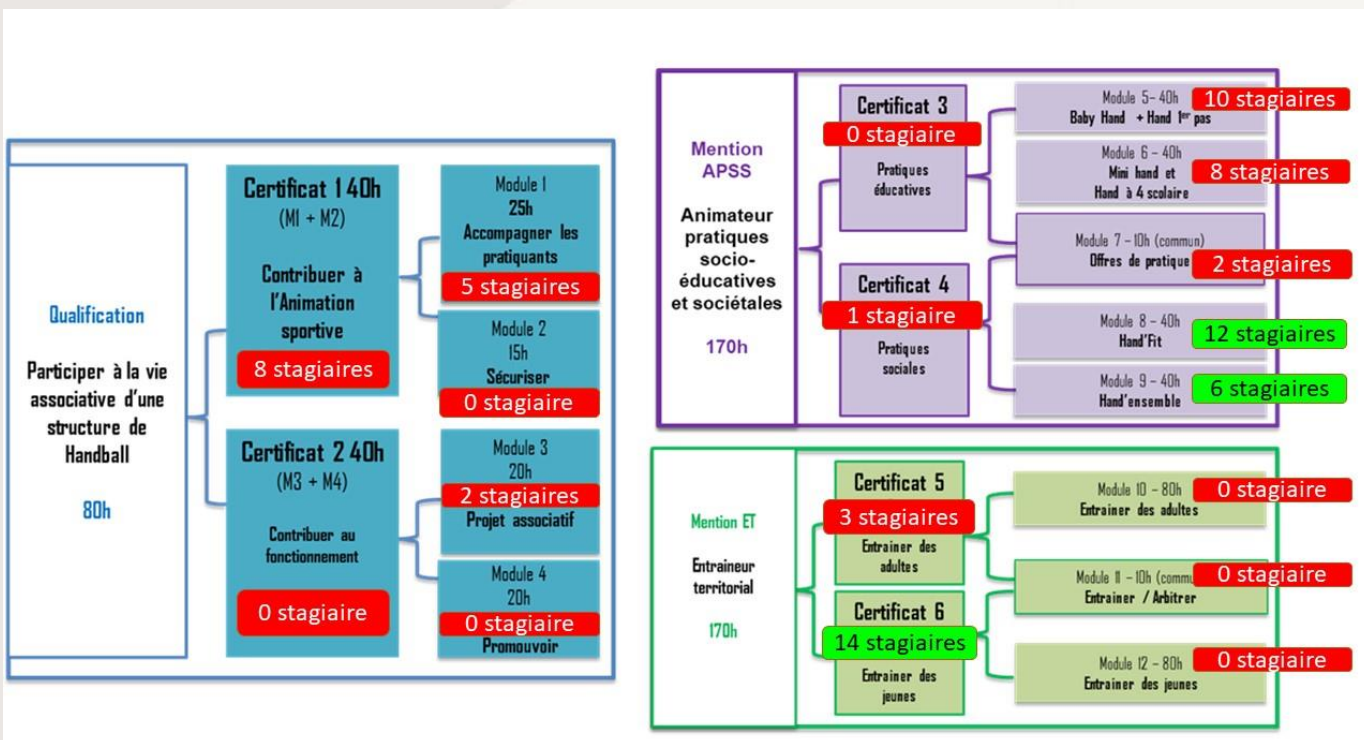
Qualification

Participer à la vie associative d'une structure de Handball

80h

Certificat 1 40h
(M1 + M2)

Contribuer à l'Animation sportive

8 stagiaires

Module 1
25h
Accompagner les pratiquants
5 stagiaires

Module 2
15h
Sécuriser
0 stagiaire

Certificat 2 40h
(M3 + M4)

Contribuer au fonctionnement

0 stagiaire

Module 3
20h
2 stagiaires
Projet associatif

Module 4
20h
0 stagiaire
Promouvoir

Mention APSS

Animateur pratiques socio-éducatives et sociétales

170h

Certificat 3
0 stagiaire
Pratiques éducatives

Certificat 4
1 stagiaire
Pratiques sociales

Module 5– 40h
Baby Hand + Hand 1er pas
10 stagiaires

Module 6 – 40h
Mini hand et Hand à 4 scolaire
8 stagiaires

Module 7 – 10h (commun)
Offres de pratique
2 stagiaires

Module 8 – 40h
Hand'Fit
12 stagiaires

Module 9 – 40h
Hand'ensemble
6 stagiaires

Mention ET

Entraineur territorial

170h

Certificat 5
3 stagiaires
Entrainer des adultes

Certificat 6
14 stagiaires
Entrainer des jeunes

Module 10 – 80h
Entrainer des adultes
0 stagiaire

Module 11 – 10h (commu
Entrainer / Arbitrer
0 stagiaire

Module 12 – 80h
Entrainer des jeunes
0 stagiaire